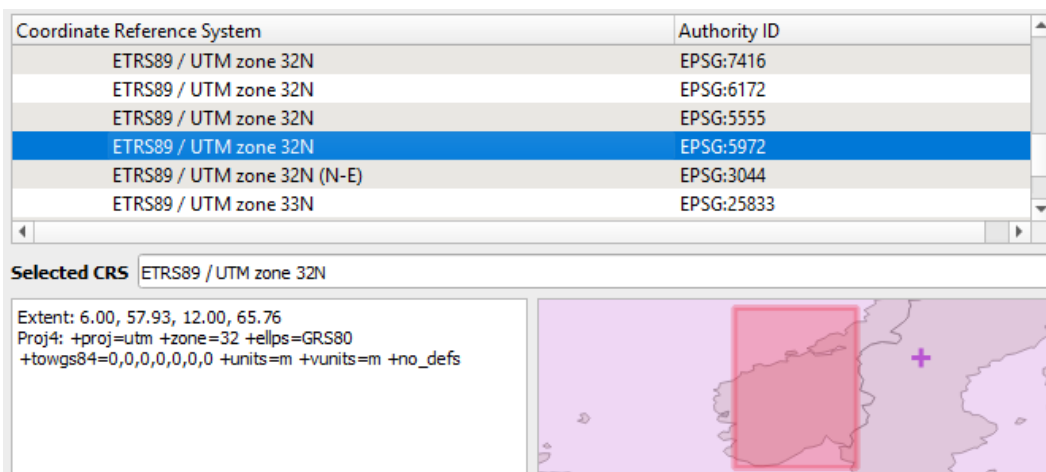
| Coordinate Reference System | Authority ID |
|---|---|
| ETRS89 / UTM zone 32N | EPSG:7416 |
| ETRS89 / UTM zone 32N | EPSG:6172 |
| ETRS89 / UTM zone 32N | EPSG:5555 |
| ETRS89 / UTM zone 32N | EPSG:5972 |
| ETRS89 / UTM zone 32N (N-E) | EPSG:3044 |
| ETRS89 / UTM zone 33N | EPSG:25833 |

Selected CRS ETRS89 / UTM zone 32N

Extent: 6.00, 57.93, 12.00, 65.76
Proj4: +proj=utm +zone=32 +ellps=GRS80 +towgs84=0,0,0,0,0,0,0 +units=m +vunits=m +no_defs